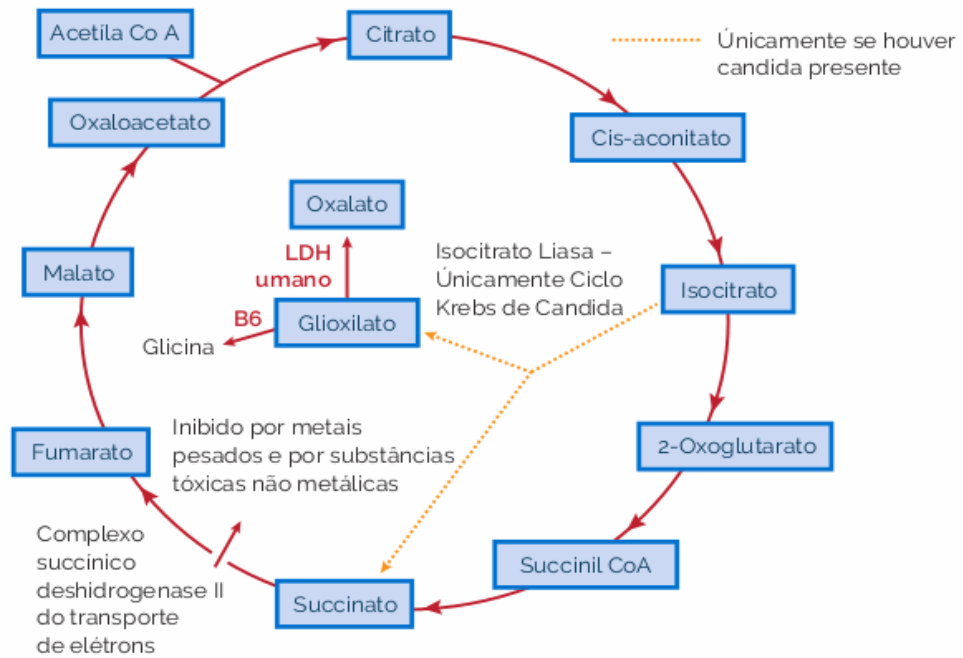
Acetila Co A

Citrato

Únicamente se houver candida presente

Oxaloacetato

Cis-aconitato

Oxalato

LDH umano

Isocitrato Liasa – Únicamente Ciclo Krebs de Candida

Malato

Isocitrato

B6

Glioxilato

Glicina

Inibido por metais pesados e por substâncias tóxicas não metálicas

Fumarato

2-Oxoglutarato

Complexo succinico deshidrogenase II do transporte de elétrons

Succinil CoA

Succinato